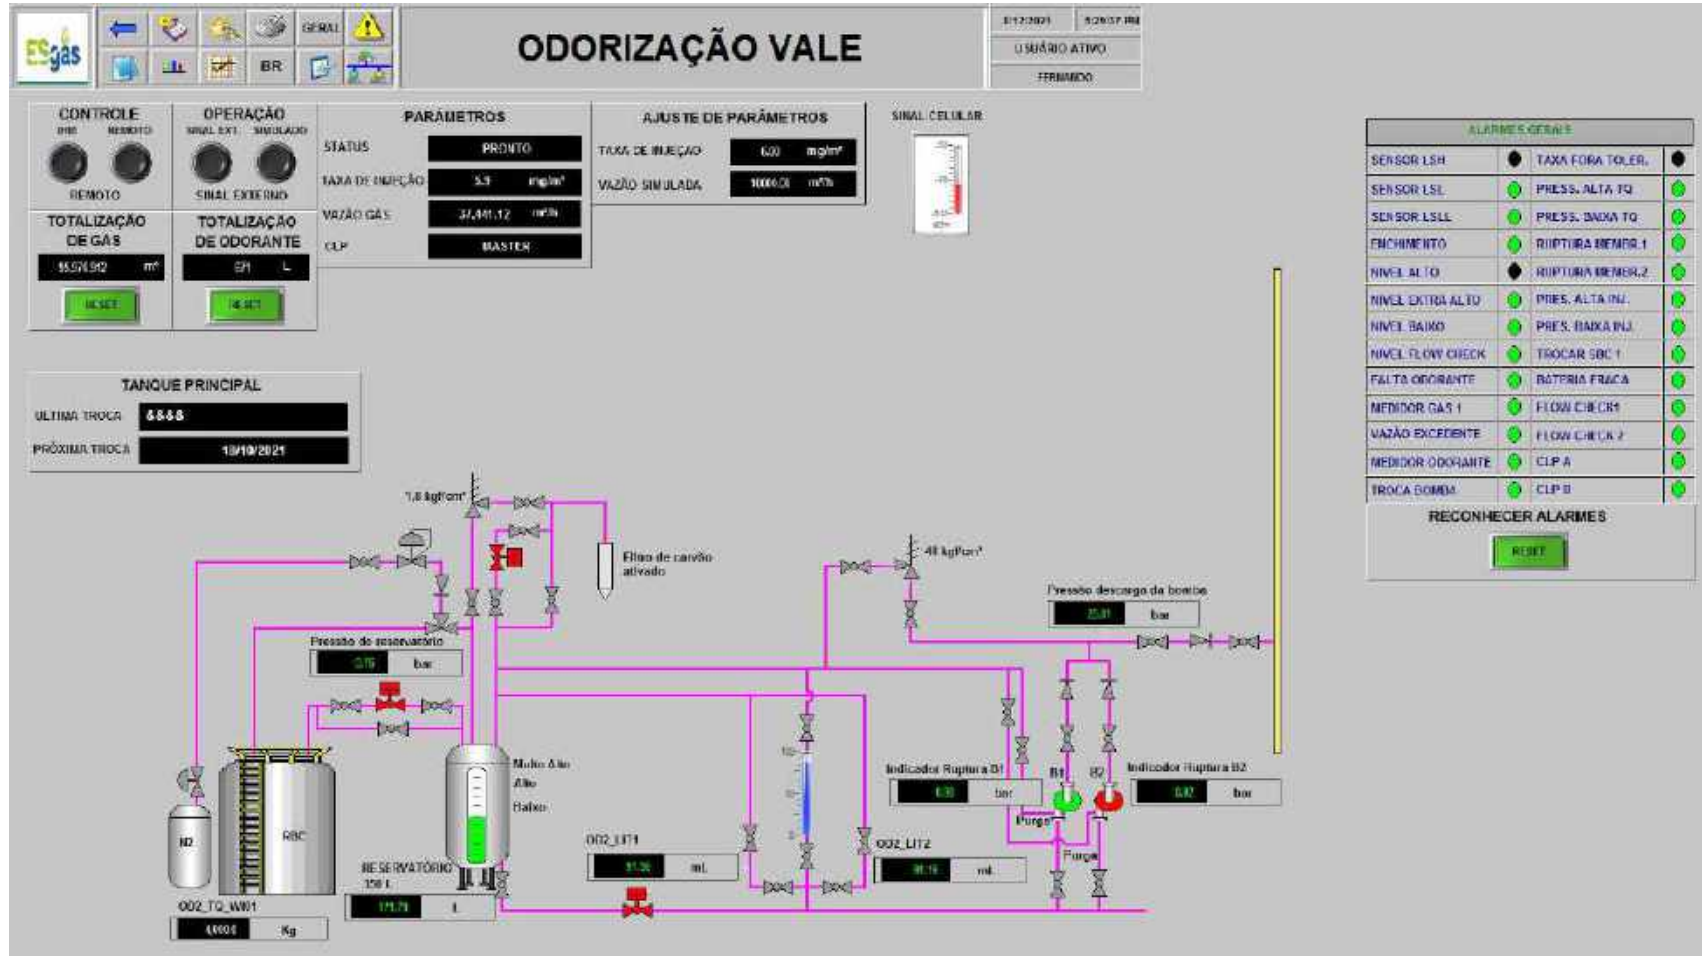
ESgás

GERAL

BR

ODORIZAÇÃO VALE

8/12/2021 9:29:37 PM

USUÁRIO ATIVO

FERNANDO

CONTROLE
IHM REMOTO
REMOTO

OPERAÇÃO
SINAL EXT SIMULADO
SINAL EXTERNO

PARAMETROS
STATUS PRONTO
TAXA DE INJEÇÃO 5.9 mg/m³
VAZÃO GÁS 37,441.12 m³/h
CLP MASTER

AJUSTE DE PARÂMETROS
TAXA DE INJEÇÃO 6.00 mg/m³
VAZÃO SIMULADA 10000.00 m³/h

SINAL CELULAR

TOTALIZAÇÃO DE GÁS
55,576,912 m³
RESET

TOTALIZAÇÃO DE ODORANTE
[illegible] L
RESET

ALARMES GERAIS

| | | | |
|---|---|---|---|
| SENSOR LSH | | TAXA FORA TOLER. | |
| SENSOR LSL | | PRESS. ALTA TQ | |
| SENSOR LSLL | | PRESS. BAIXA TQ | |
| ENCHIMENTO | | RUPTURA MEMBR.1 | |
| NIVEL ALTO | | RUPTURA MEMBR.2 | |
| NIVEL EXTRA ALTO | | PRES. ALTA INJ. | |
| NIVEL BAIXO | | PRES. BAIXA INJ. | |
| NIVEL FLOW CHECK | | TROCAR SBC 1 | |
| FALTA ODORANTE | | BATERIA FRACA | |
| MEDIDOR GAS 1 | | FLOW CHECK1 | |
| VAZÃO EXCEDENTE | | FLOW CHECK 2 | |
| MEDIDOR ODORANTE | | CLP A | |
| TROCA BOMBA | | CLP B | |

RECONHECER ALARMES
RESET

TANQUE PRINCIPAL
ULTIMA TROCA 6666
PRÓXIMA TROCA 10/10/2021

1,0 kgf/cm²

Filtro de carvão ativado

40 kgf/cm²

Pressão descarga da bomba
25.01 bar

Pressão do reservatório
0.15 bar

Muito Alto
Alto
Baixo

Indicador Ruptura B1
0.00 bar

B1 B2

Indicador Ruptura B2
0.02 bar

Purga

Purga

N2

RBC

RESERVATÓRIO 350 L
171.71 L

OD2_LIT1
81.36 mL

OD2_LIT2
86.15 mL

OD2_TQ_WI01
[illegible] Kg